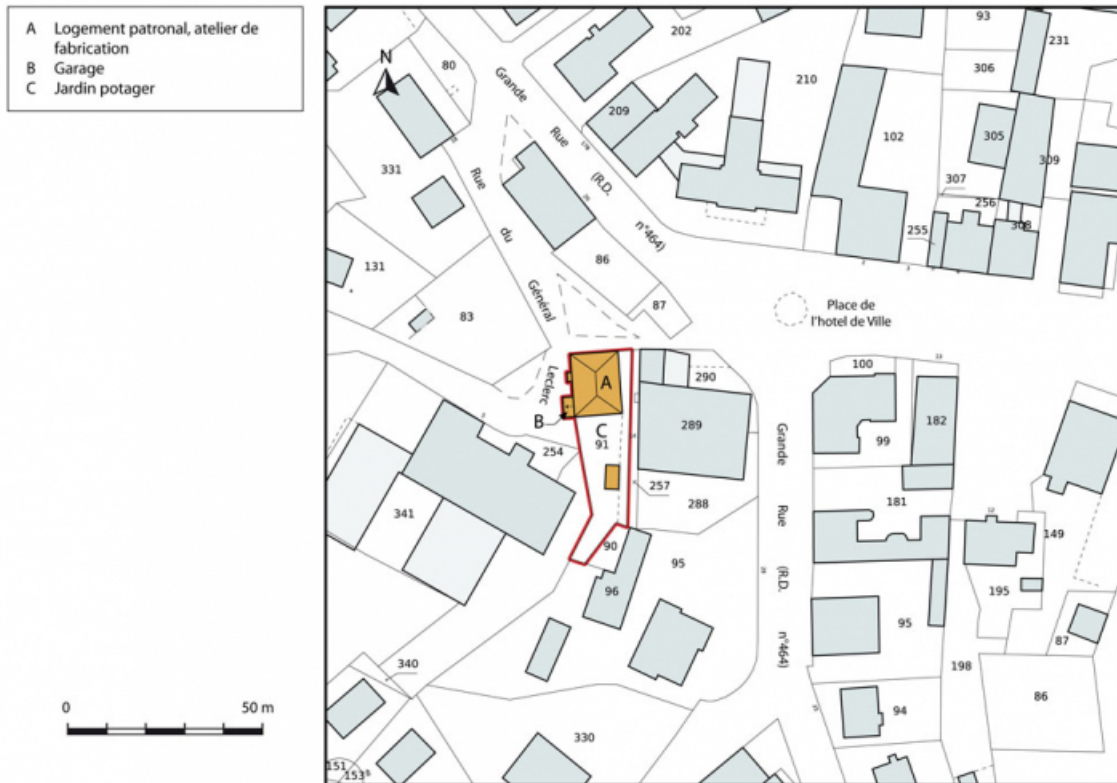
A Logement patronal, atelier de fabrication
B Garage
C Jardin potager

0 50 m

N

Grande Rue (R.D. n°464)

Rue du Général Leclerc

Place de l'hotel de Ville

Grande Rue (R.D. n°464)

A
B
C

80
202
93
231
306
210
209
102
305
309
331
307
256
255
308
131
86
83
87
100
290
289
182
99
91
254
257
288
181
341
149
90
95
96
195
95
87
340
198
86
94
330
151
153